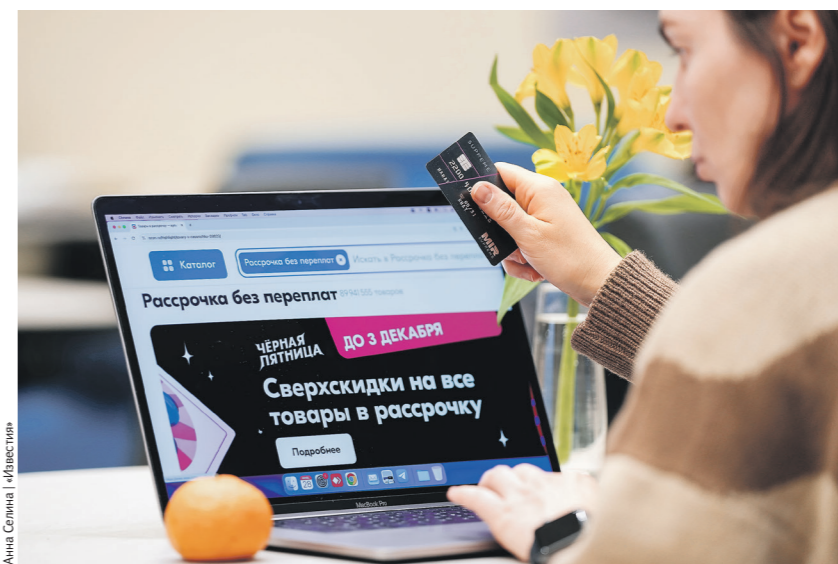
Анна Селина | «Известия»

Каталог

Рассрочка без переплат

Искать в Рассрочка без переплат

Рассрочка без переплат

ЧЁРНАЯ ПЯТНИЦА

ДО 3 ДЕКАБРЯ

Сверхскидки на все товары в рассрочку

Подробнее

MacBook Pro

МИР